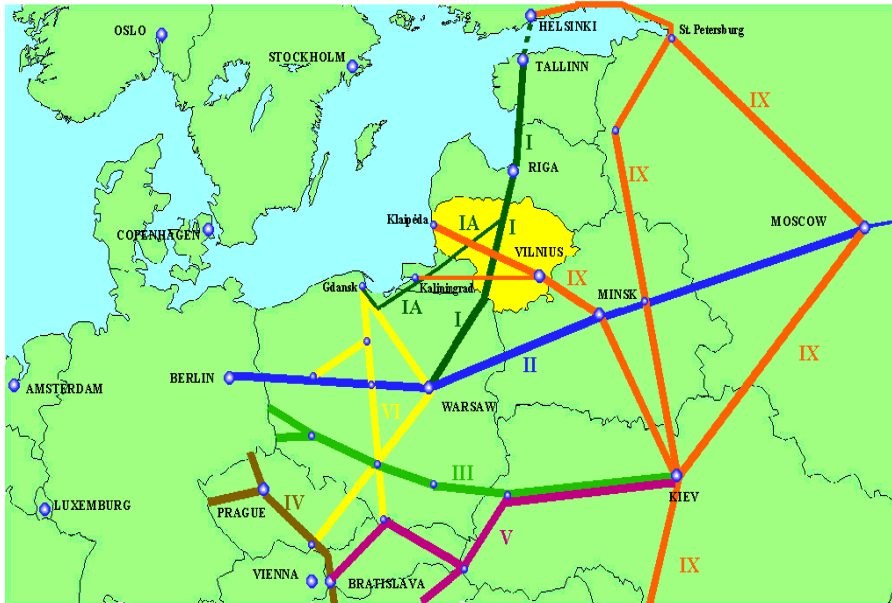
HELSINKI
St. Petersburg
OSLO
STOCKHOLM
TALLINN
IX
I
RIGA
IX
COPENHAGEN
Klaipėda
IA
I
MOSCOW
VILNIUS
IX
Gdansk
Kaliningrad
MINSK
IA
I
IX
II
AMSTERDAM
BERLIN
WARSAW
VI
III
KIEV
LUXEMBURG
IV
PRAGUE
V
IX
VIENNA
BRATISLAVA